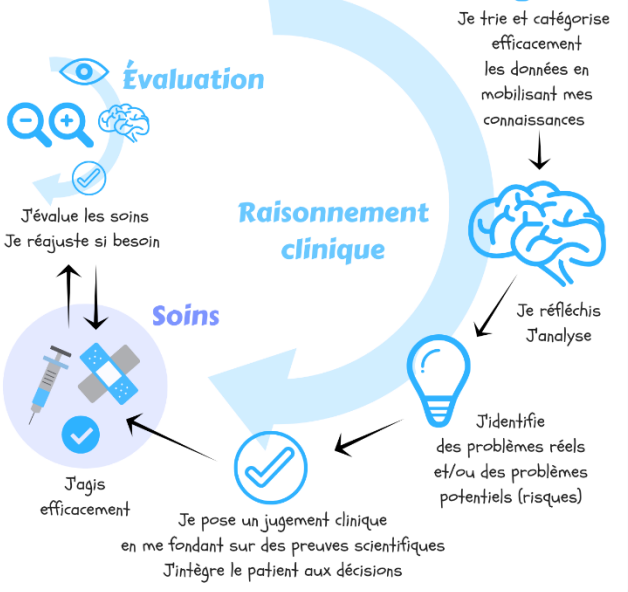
Je trie et catégorise efficacement les données en mobilisant mes connaissances

Évaluation

J'évalue les soins
Je réajuste si besoin

Raisonnement clinique

Je réfléchis
J'analyse

Soins

J'identifie des problèmes réels et/ou des problèmes potentiels (risques)

J'agis efficacement

Je pose un jugement clinique en me fondant sur des preuves scientifiques
J'intègre le patient aux décisions